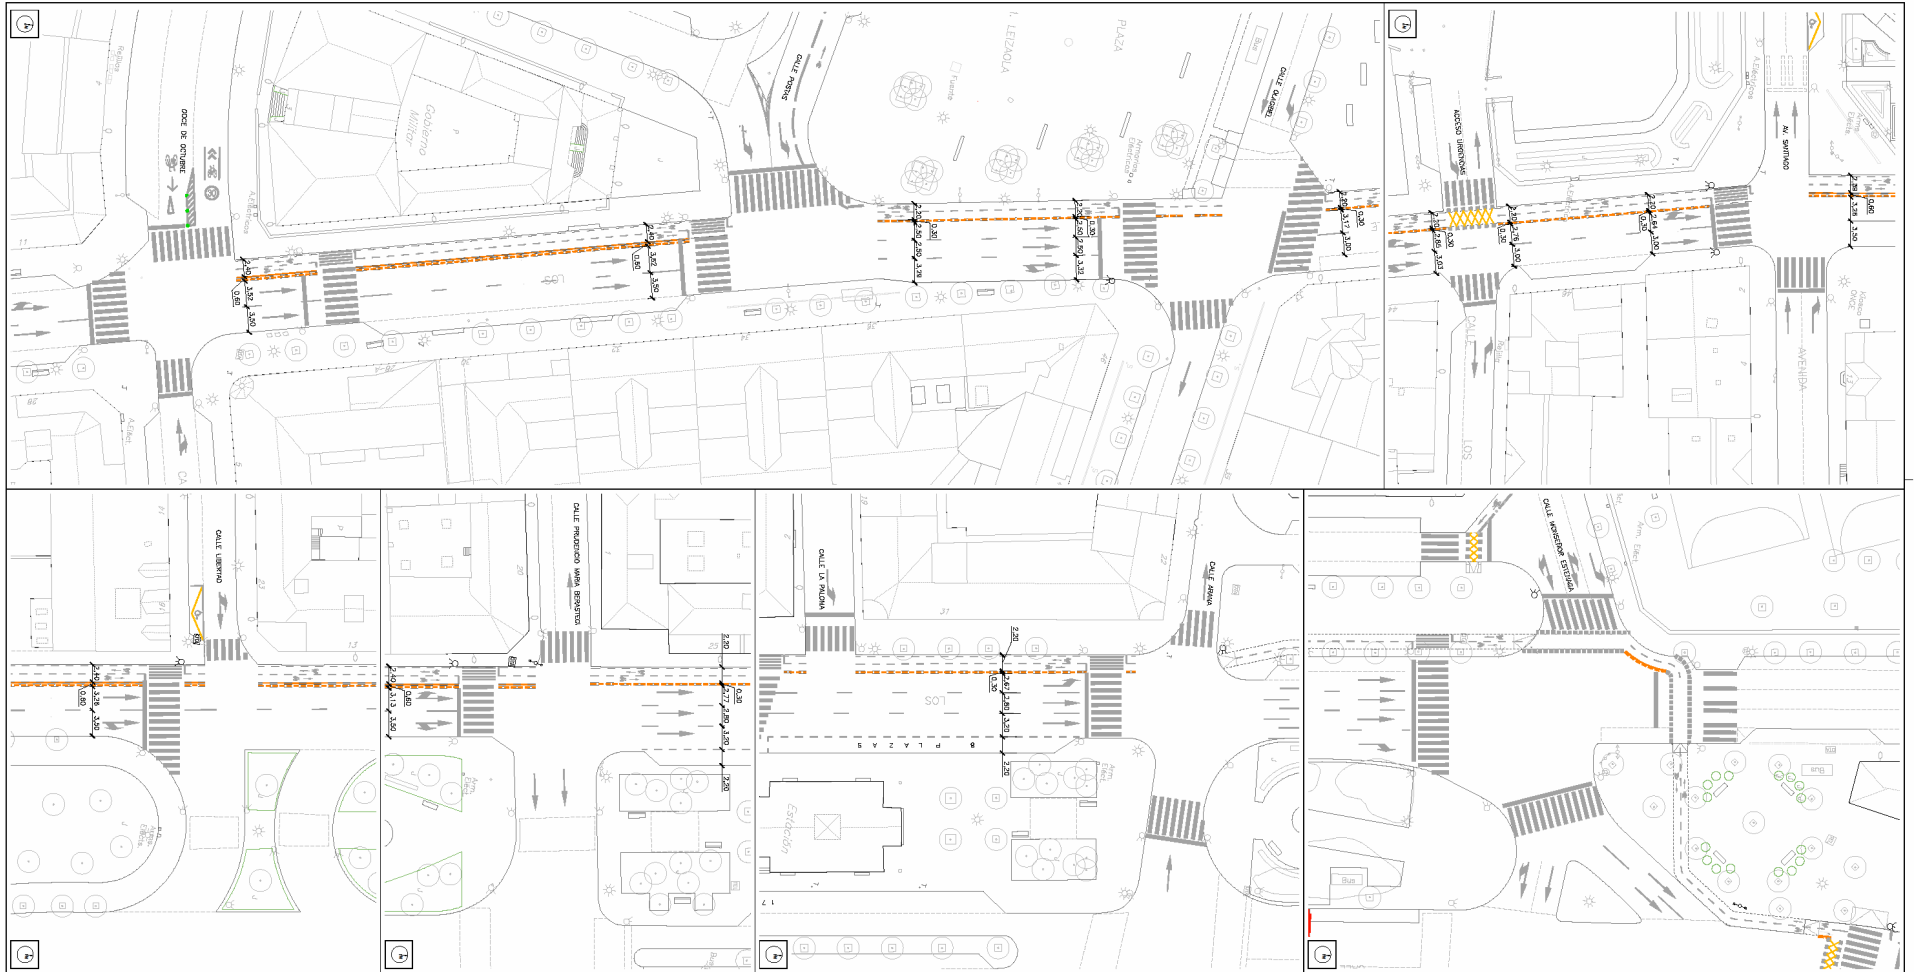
DOCE DE OCTUBRE
Gobierno Militar
CALLE POSTAS
L. LEIZAOLA
PLAZA
CALLE OLAGUIBEL
LOS
2,40
0,60
3,52
3,50
2,40
0,60
3,62
3,50
2,20
0,30
2,50
3,78
2,20
0,30
2,50
2,50
3,32
2,20
0,30
3,17
3,00
ACCESO URGENCIAS
AV. SANTIAGO
2,30
0,30
2,65
3,07
2,30
0,30
2,76
3,00
2,20
0,30
2,64
3,00
0,80
3,26
3,50
CALLE LIBERTAD
2,40
0,60
3,26
3,50
CALLE PRUDENCIO MARIA VERASTEGI
2,40
0,60
3,13
3,50
2,20
0,30
2,77
2,80
3,20
2,20
CALLE LA PALOMA
CALLE ARANA
LOS
P L A Z A   S
2,20
0,30
2,67
2,80
3,20
2,20
Estación
CALLE MONSEÑOR ESTENAGA
Bus